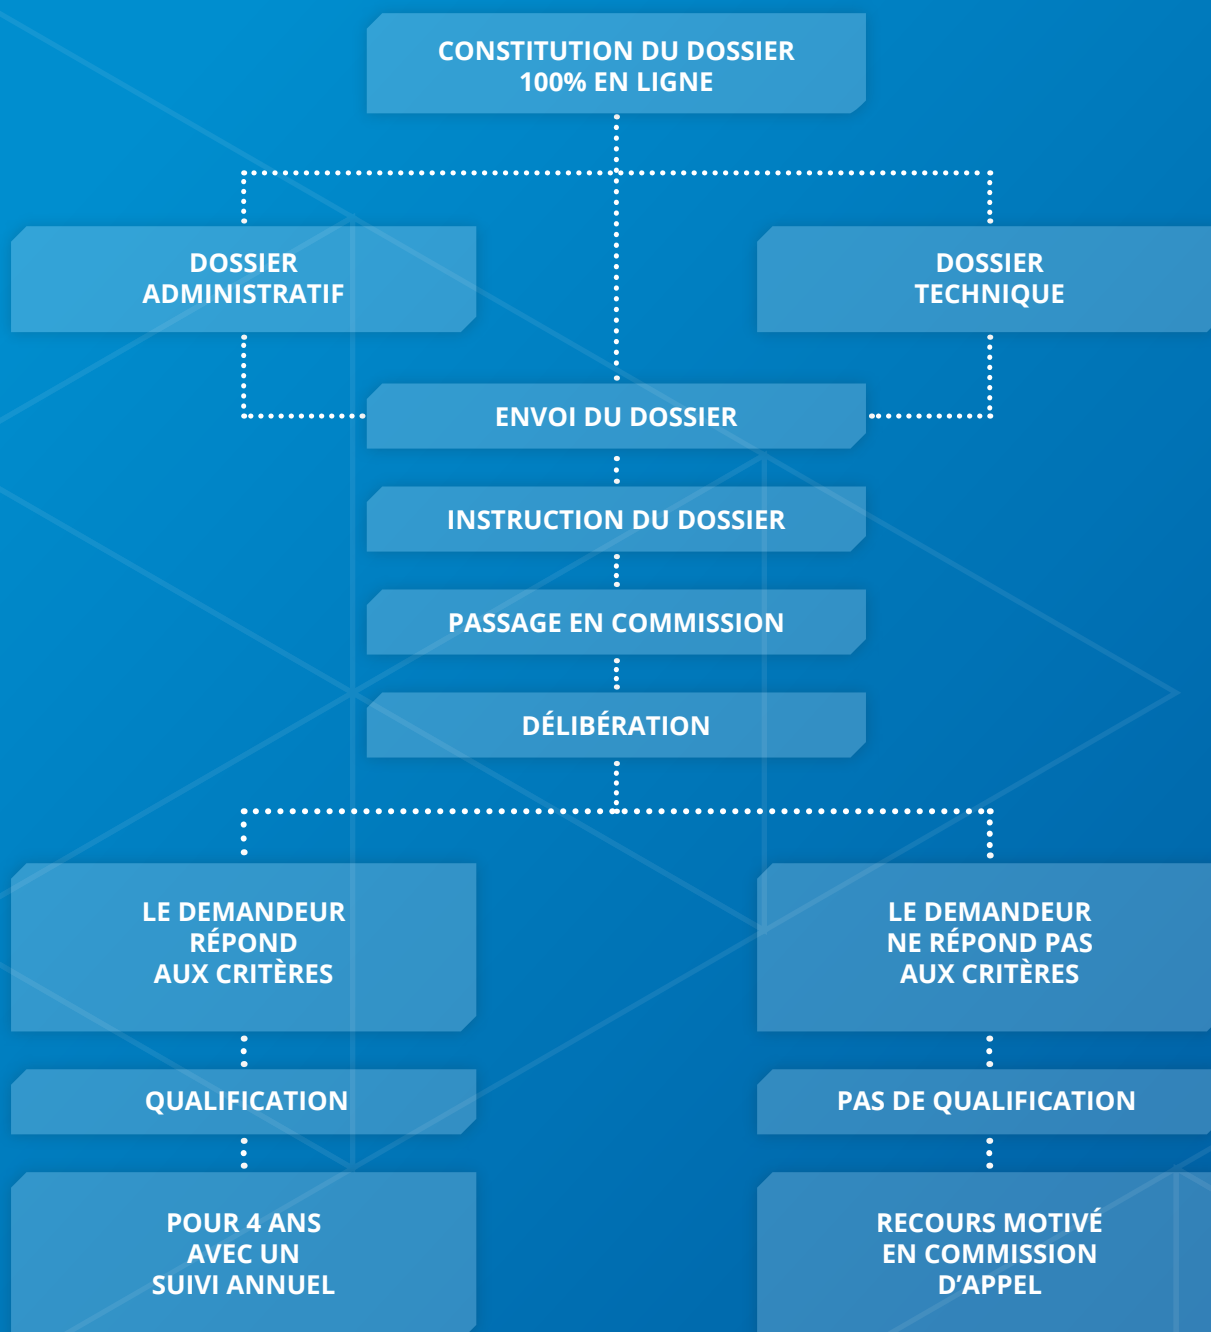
CONSTITUTION DU DOSSIER
100% EN LIGNE

DOSSIER
ADMINISTRATIF

DOSSIER
TECHNIQUE

ENVOI DU DOSSIER

INSTRUCTION DU DOSSIER

PASSAGE EN COMMISSION

DÉLIBÉRATION

LE DEMANDEUR
RÉPOND
AUX CRITÈRES

QUALIFICATION

POUR 4 ANS
AVEC UN
SUIVI ANNUEL

LE DEMANDEUR
NE RÉPOND PAS
AUX CRITÈRES

PAS DE QUALIFICATION

RECOURS MOTIVÉ
EN COMMISSION
D'APPEL